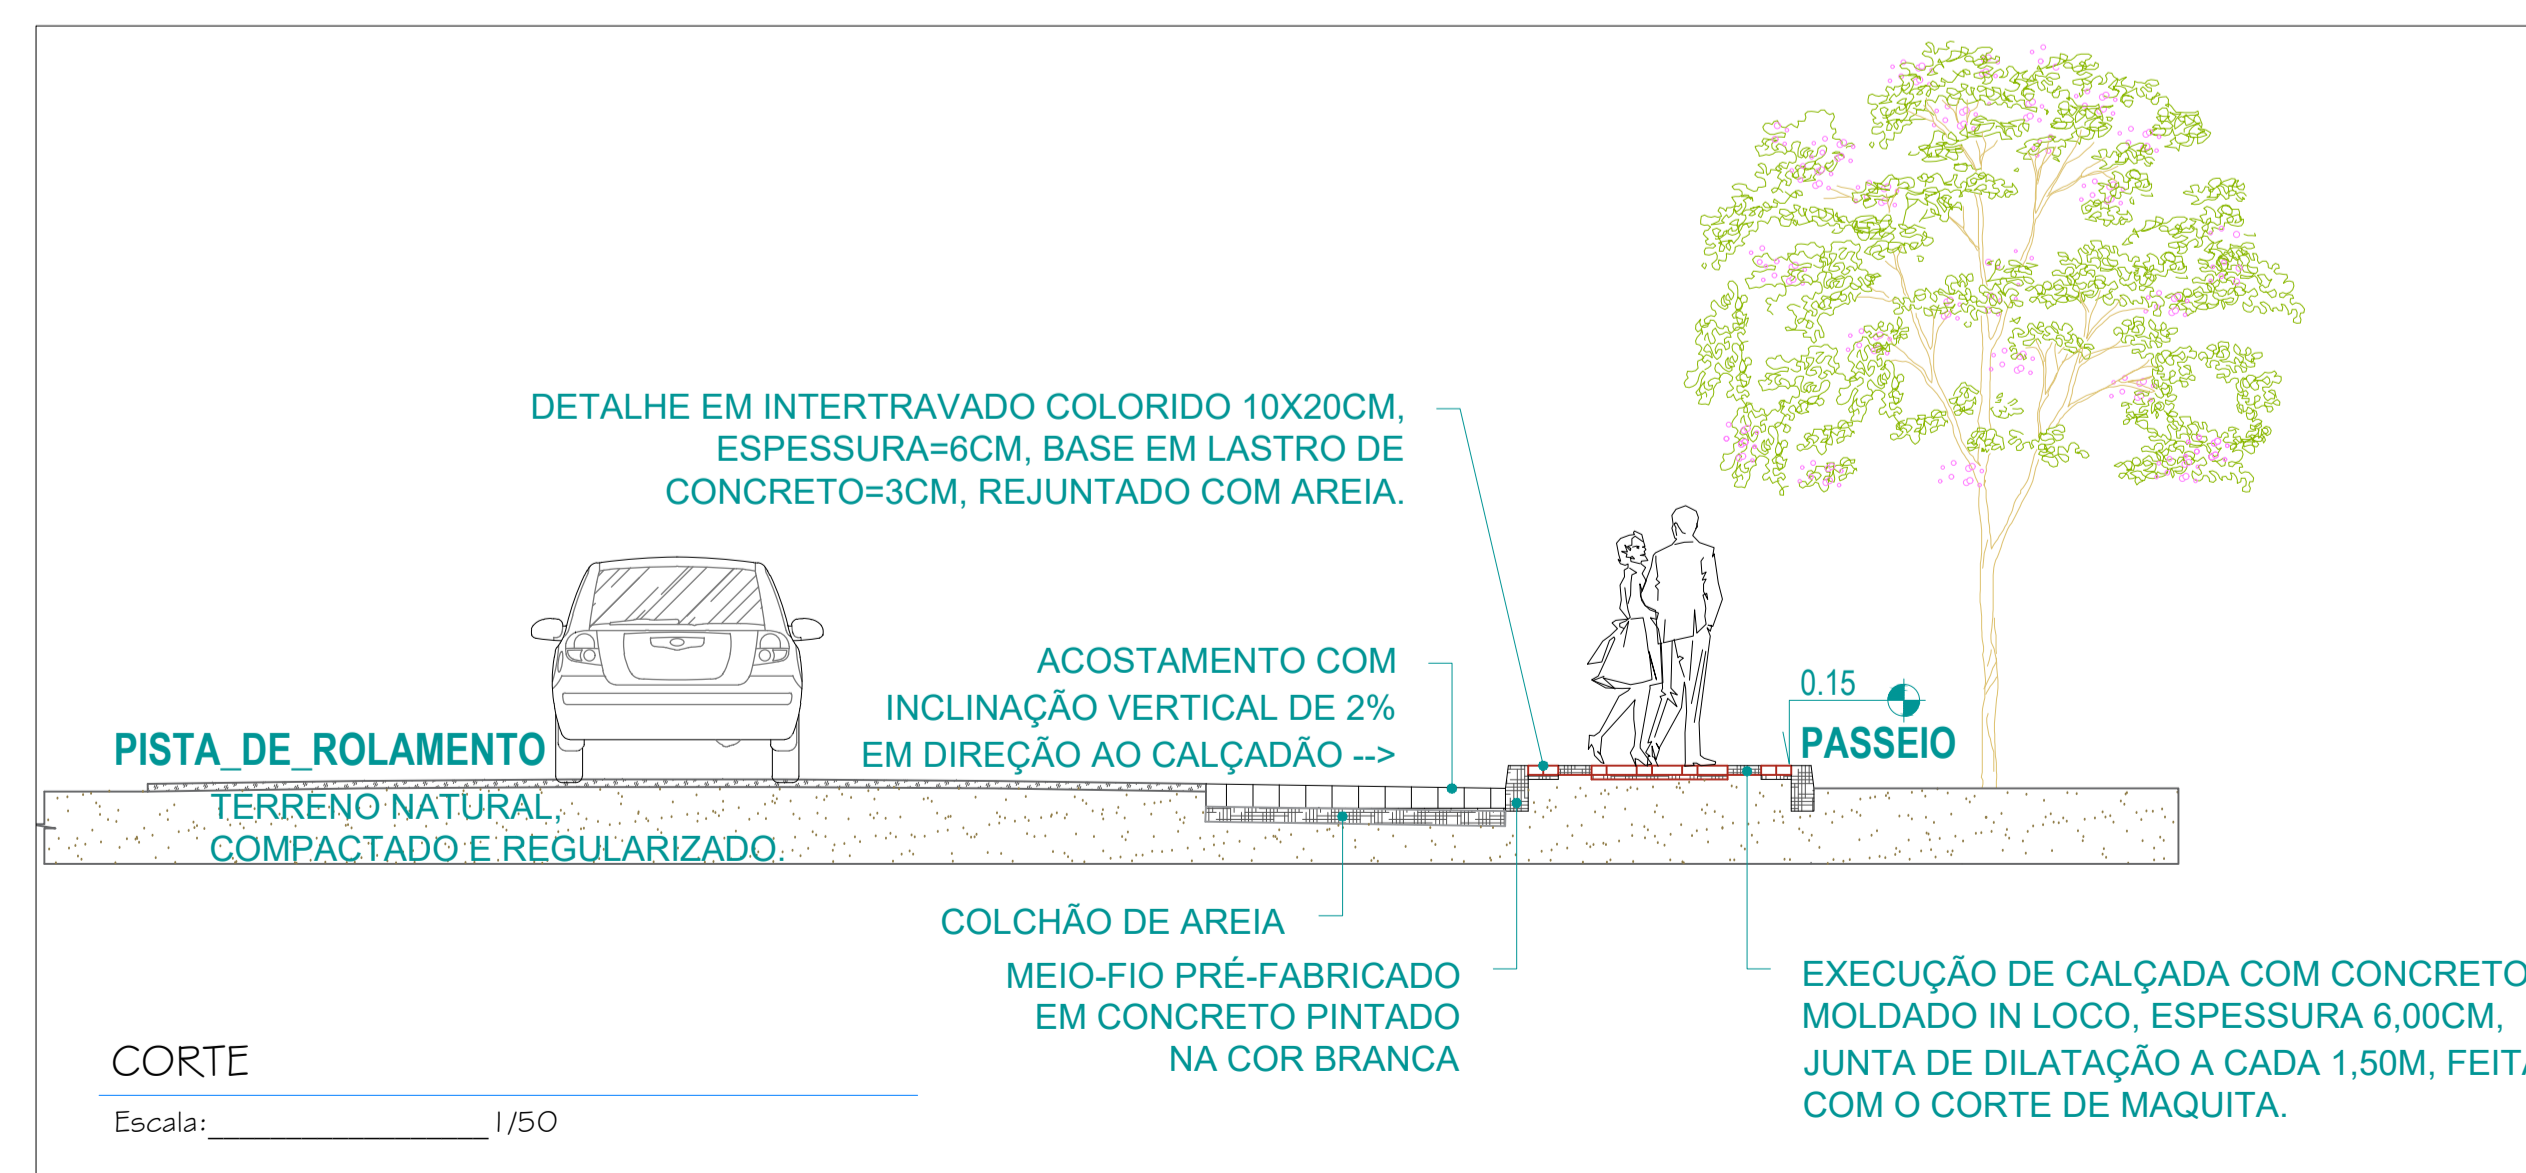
DETALHE EM INTERTRAVADO COLORIDO 10X20CM, ESPESSURA=6CM, BASE EM LASTRO DE CONCRETO=3CM, REJUNTADO COM AREIA.

ACOSTAMENTO COM INCLINAÇÃO VERTICAL DE 2% EM DIREÇÃO AO CALÇADÃO -->

0.15

PASSEIO

PISTA_DE_ROLAMENTO

TERRENO NATURAL, COMPACTADO E REGULARIZADO.

COLCHÃO DE AREIA

MEIO-FIO PRÉ-FABRICADO EM CONCRETO PINTADO NA COR BRANCA

EXECUÇÃO DE CALÇADA COM CONCRETO MOLDADO IN LOCO, ESPESSURA 6,00CM, JUNTA DE DILATAÇÃO A CADA 1,50M, FEIT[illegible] COM O CORTE DE MAQUITA.

CORTE

Escala:_________________ 1/50